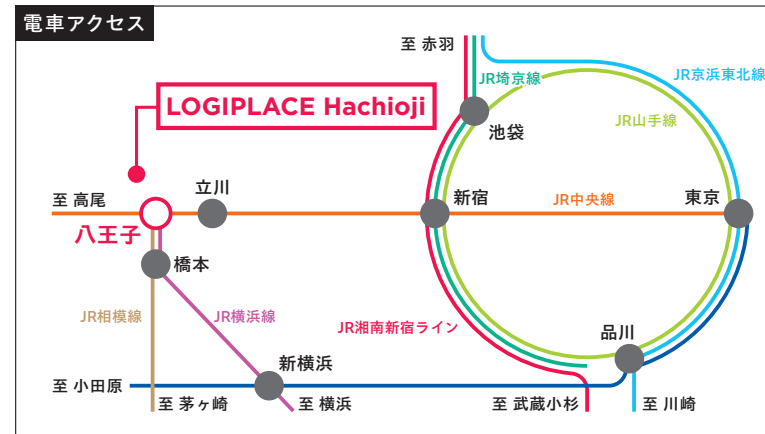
電車アクセス

至 赤羽

JR埼京線

JR京浜東北線

LOGIPLACE Hachioji

池袋

JR山手線

至 高尾

立川

新宿

JR中央線

東京

八王子

橋本

JR相模線

JR横浜線

JR湘南新宿ライン

品川

新横浜

至 小田原

至 茅ヶ崎

至 横浜

至 武蔵小杉

至 川崎